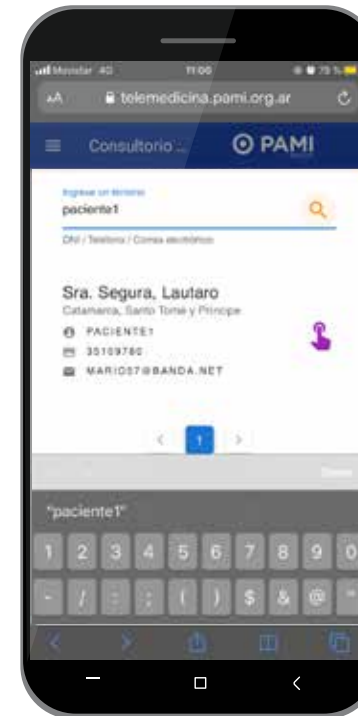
Movistar 4G 11:00 75 %

AA telemedicina.pami.org.ar

Consultorio ... PAMI

Ingrese un término

paciente1

DNI / Teléfono / Correo electrónico

Sra. Segura, Lautaro

Catamarca, Santo Tomé y Príncipe

PACIENTE1

35109780

MARIO57@BANDA.NET

1

Done

"paciente1"

1 2 3 4 5 6 7 8 9 0

- / : ; ( ) $ & @ "